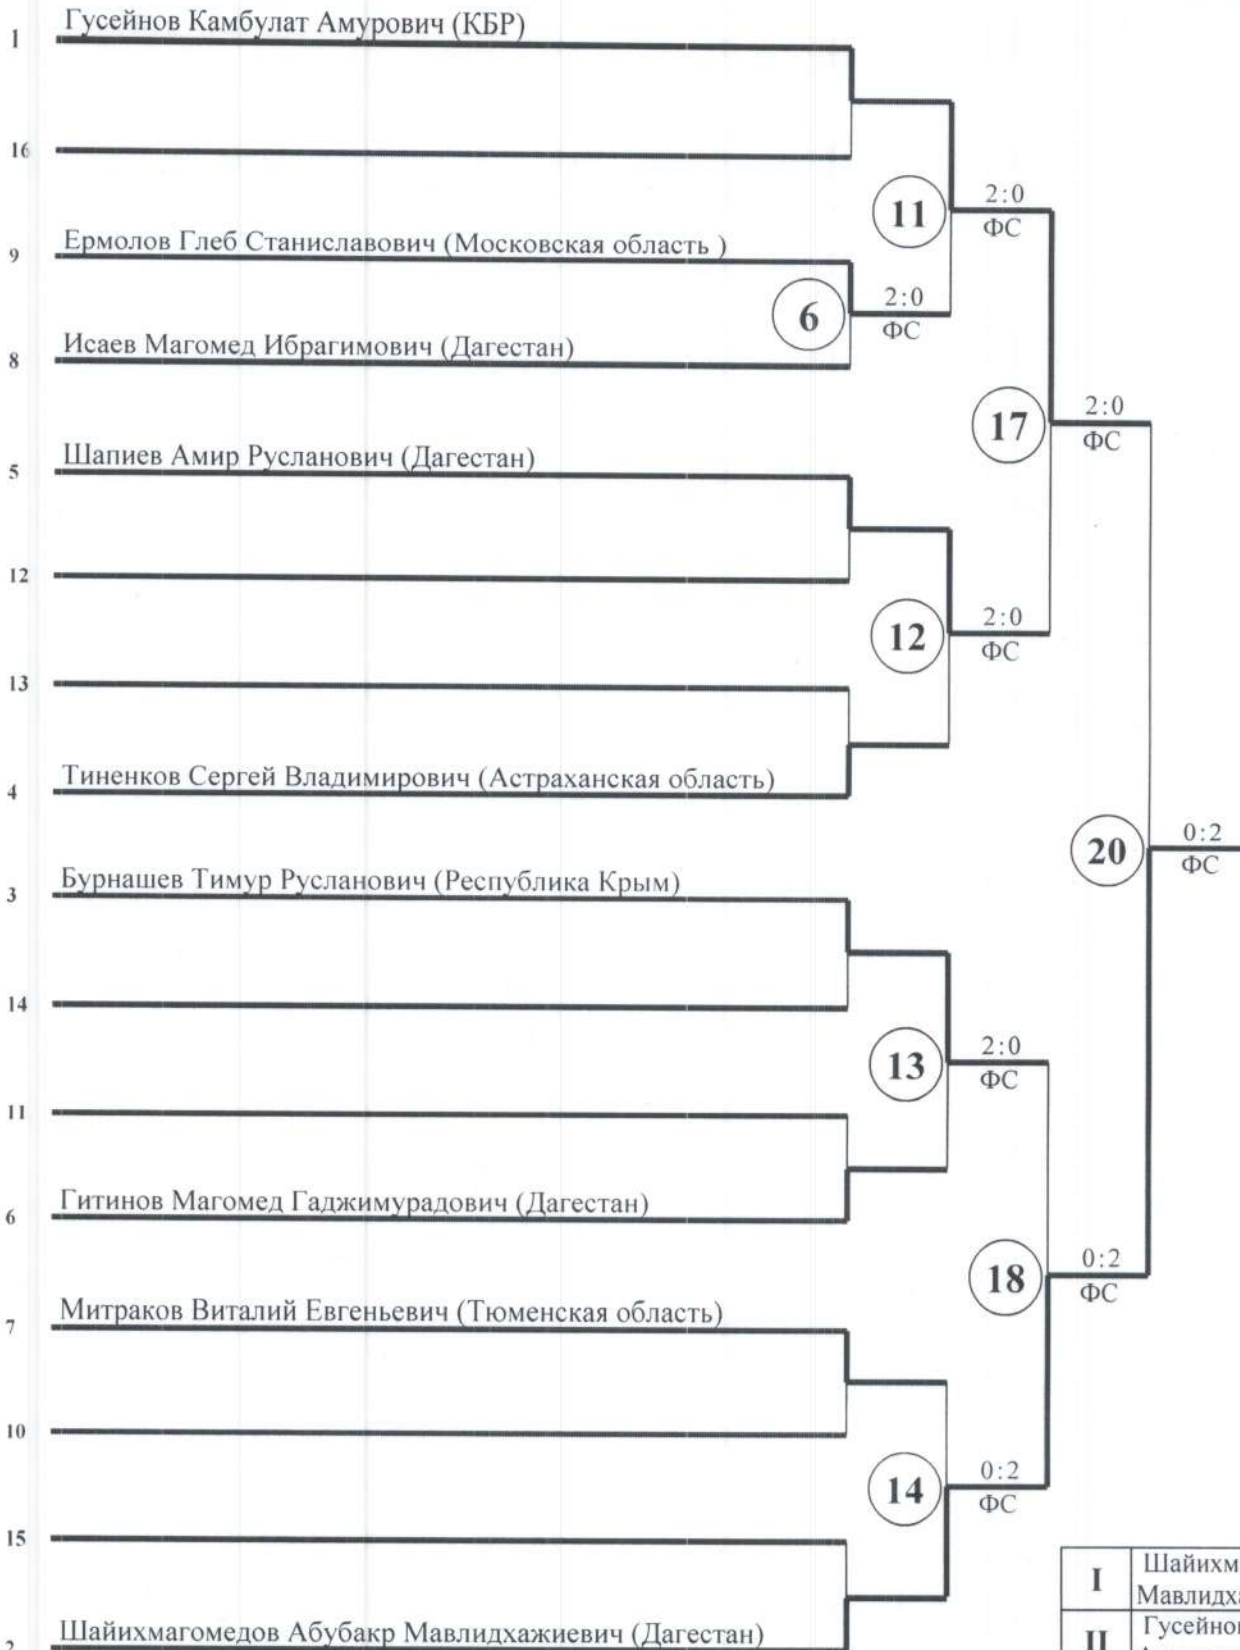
1 Гусейнов Камбулат Амурович (КБР)

16

9 Ермолов Глеб Станиславович (Московская область )

8 Исаев Магомед Ибрагимович (Дагестан)

5 Шапиев Амир Русланович (Дагестан)

12

13

4 Тиненков Сергей Владимирович (Астраханская область)

3 Бурнашев Тимур Русланович (Республика Крым)

14

11

6 Гитинов Магомед Гаджимурадович (Дагестан)

7 Митраков Виталий Евгеньевич (Тюменская область)

10

15

2 Шайихмагомедов Абубакр Мавлидхажиевич (Дагестан)

6 2:0 ФС

11 2:0 ФС

12 2:0 ФС

17 2:0 ФС

13 2:0 ФС

14 0:2 ФС

18 0:2 ФС

20 0:2 ФС

| I | Шайихм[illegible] Мавлидх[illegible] |
|---|---|
| II | Гусейно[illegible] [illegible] |